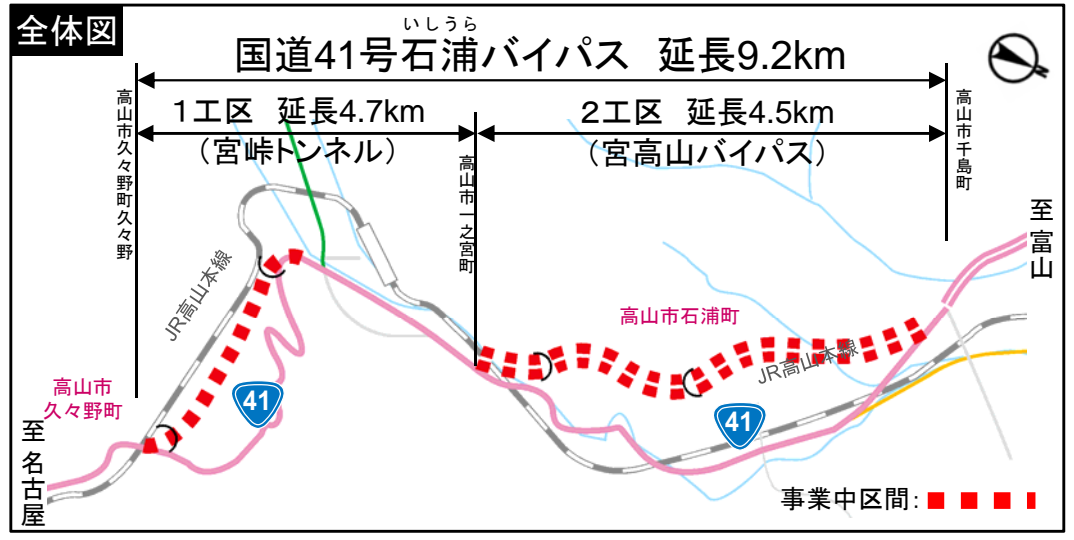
全体図

いしうら
国道41号石浦バイパス　延長9.2km

高山市久々野町久々野

1工区　延長4.7km
（宮峠トンネル）

高山市一之宮町

2工区　延長4.5km
（宮高山バイパス）

高山市千島町

至富山

JR高山本線

高山市石浦町

JR高山本線

高山市久々野町

41

41

至名古屋

事業中区間：